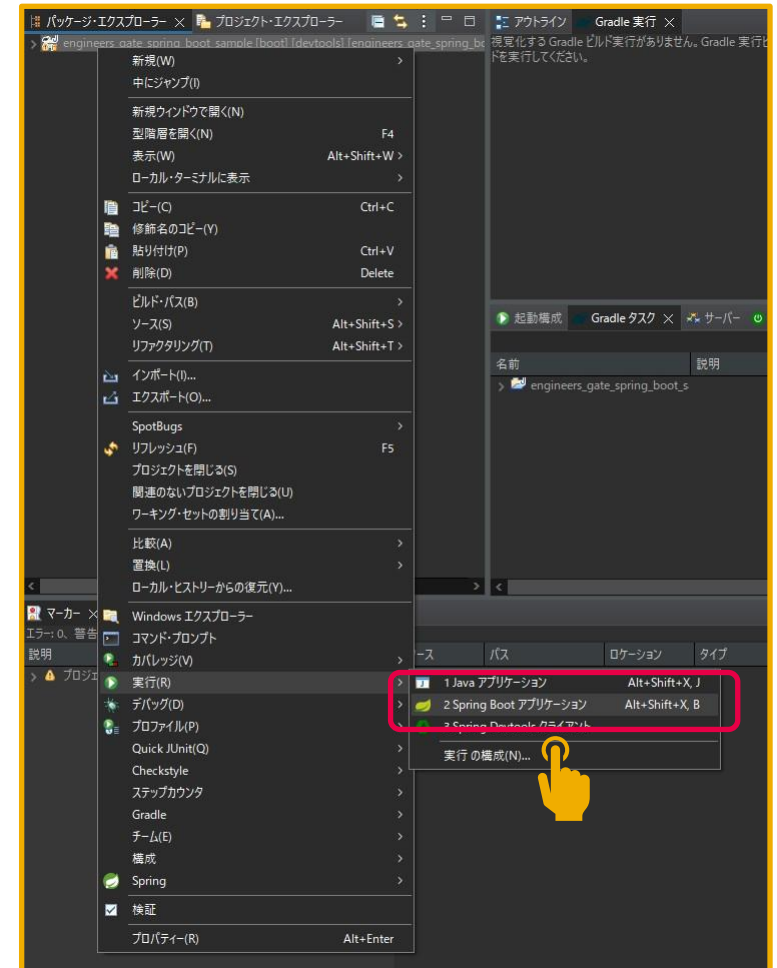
パッケージ・エクスプローラー × プロジェクト・エクスプローラー
アウトライン Gradle 実行 ×
engineers_gate_spring_boot_sample [boot] [devtools] [engineers_gate_spring_bo
視覚化する Gradle ビルド実行がありません。Gradle 実行をを実行してください。

新規(W)
中にジャンプ(I)
新規ウィンドウで開く(N)
型階層を開く(N) F4
表示(W) Alt+Shift+W
ローカル・ターミナルに表示
コピー(C) Ctrl+C
修飾名のコピー(Y)
貼り付け(P) Ctrl+V
削除(D) Delete
ビルド・パス(B)
ソース(S) Alt+Shift+S
リファクタリング(T) Alt+Shift+T
インポート(I)...
エクスポート(O)...
SpotBugs
リフレッシュ(F) F5
プロジェクトを閉じる(S)
関連のないプロジェクトを閉じる(U)
ワーキング・セットの割り当て(A)...
比較(A)
置換(L)
ローカル・ヒストリーからの復元(Y)...
Windows エクスプローラー
コマンド・プロンプト
カバレッジ(V)
実行(R)
デバッグ(D)
プロファイル(P)
Quick JUnit(Q)
Checkstyle
ステップカウンタ
Gradle
チーム(E)
構成
Spring
検証
プロパティー(R) Alt+Enter

起動構成 Gradle タスク × サーバー
名前 説明
engineers_gate_spring_boot_s

マーカー ×
エラー: 0、警告
説明
プロジェ
ース パス ロケーション タイプ

1 Java アプリケーション Alt+Shift+X, J
2 Spring Boot アプリケーション Alt+Shift+X, B
3 Spring Devtools クライアント
実行 の構成(N)...